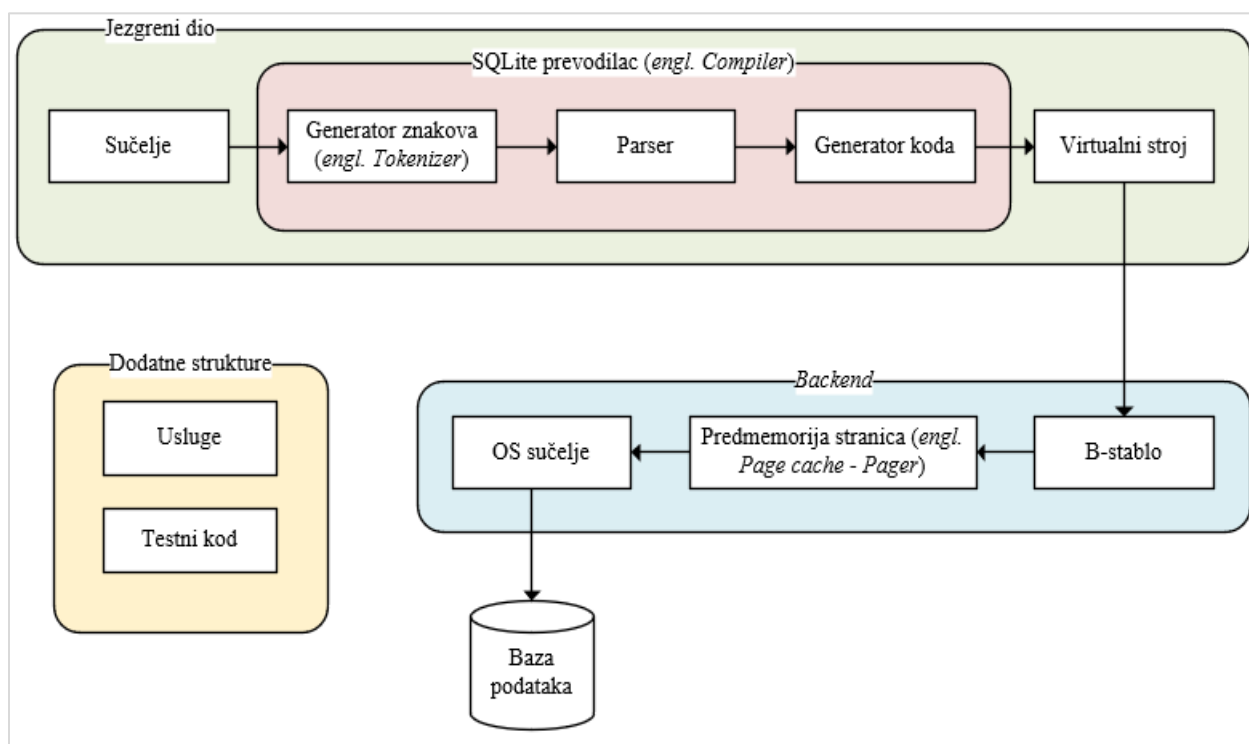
Jezgreni dio

SQLite prevodilac (engl. Compiler)

Sučelje

Generator znakova (engl. Tokenizer)

Parser

Generator koda

Virtualni stroj

Dodatne strukture

Usluge

Testni kod

Backend

OS sučelje

Predmemorija stranica (engl. Page cache - Pager)

B-stablo

Baza podataka